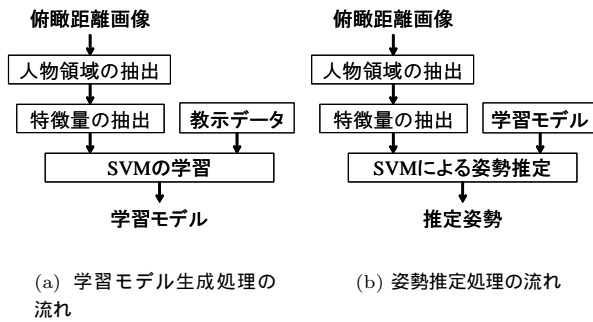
俯瞰距離画像

人物領域の抽出

特徴量の抽出

教示データ

SVMの学習

学習モデル

(a) 学習モデル生成処理の流れ

俯瞰距離画像

人物領域の抽出

特徴量の抽出

学習モデル

SVMによる姿勢推定

推定姿勢

(b) 姿勢推定処理の流れ